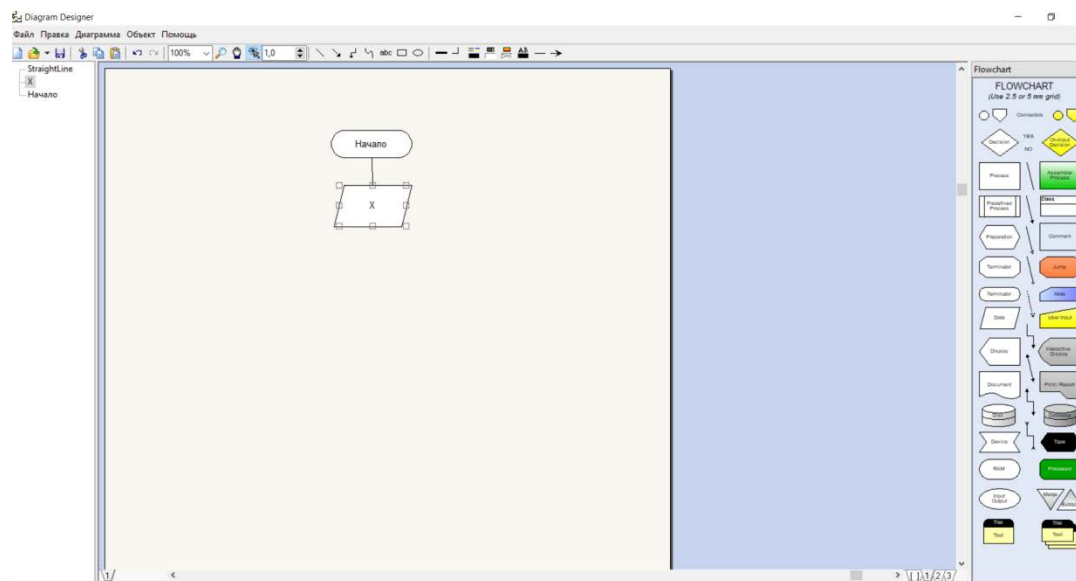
Diagram Designer

Файл Правка Диаграмма Объект Помощь

100%

1,0

abc

StraightLine
X
Начало

Начало

X

Flowchart

FLOWCHART
(Use 2.5 or 5 mm grid)

Connectors

Decision
YES
NO
Decision

Process
Process

Predefined Process
Class

Preparation
Comment

Terminator
Jump

Terminator
Help

Data
User Input

Display
Interactive Display

Document
Print / Report

Disk

Device
Tape

Wait
Processor

Input Output
Merge

Title
Text
Title
Text

1 1 2 3